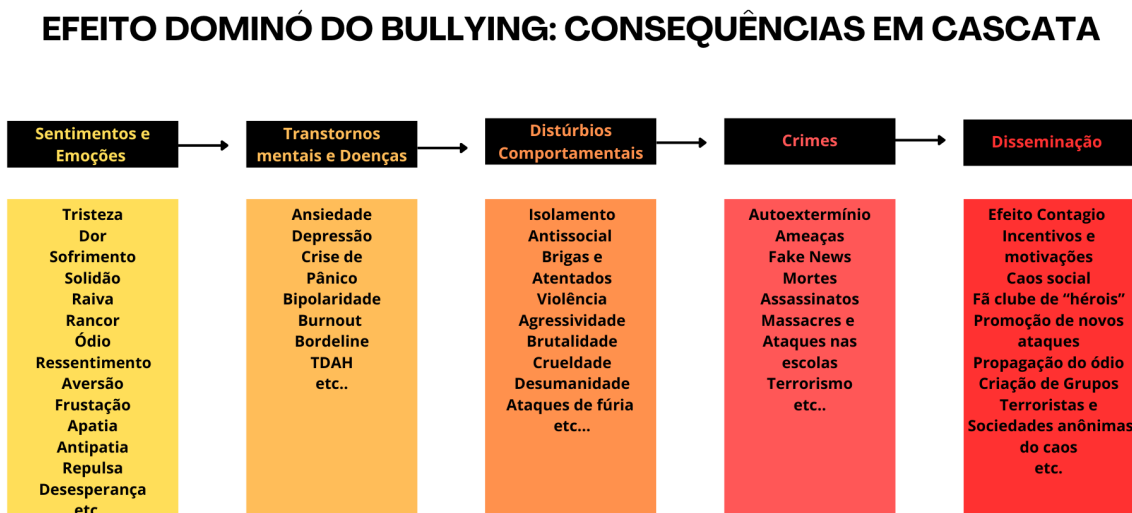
EFEITO DOMINÓ DO BULLYING: CONSEQUÊNCIAS EM CASCATA

Sentimentos e Emoções

Transtornos mentais e Doenças

Distúrbios Comportamentais

Crimes

Disseminação

Tristeza
Dor
Sofrimento
Solidão
Raiva
Rancor
Ódio
Ressentimento
Aversão
Frustação
Apatia
Antipatia
Repulsa
Desesperança
etc..

Ansiedade
Depressão
Crise de Pânico
Bipolaridade
Burnout
Bordeline
TDAH
etc..

Isolamento
Antissocial
Brigas e Atentados
Violência
Agressividade
Brutalidade
Crueldade
Desumanidade
Ataques de fúria
etc...

Autoextermínio
Ameaças
Fake News
Mortes
Assassinatos
Massacres e Ataques nas escolas
Terrorismo
etc..

Efeito Contagio
Incentivos e motivações
Caos social
Fã clube de “hérois”
Promoção de novos ataques
Propagação do ódio
Criação de Grupos Terroristas e Sociedades anônimas do caos
etc.